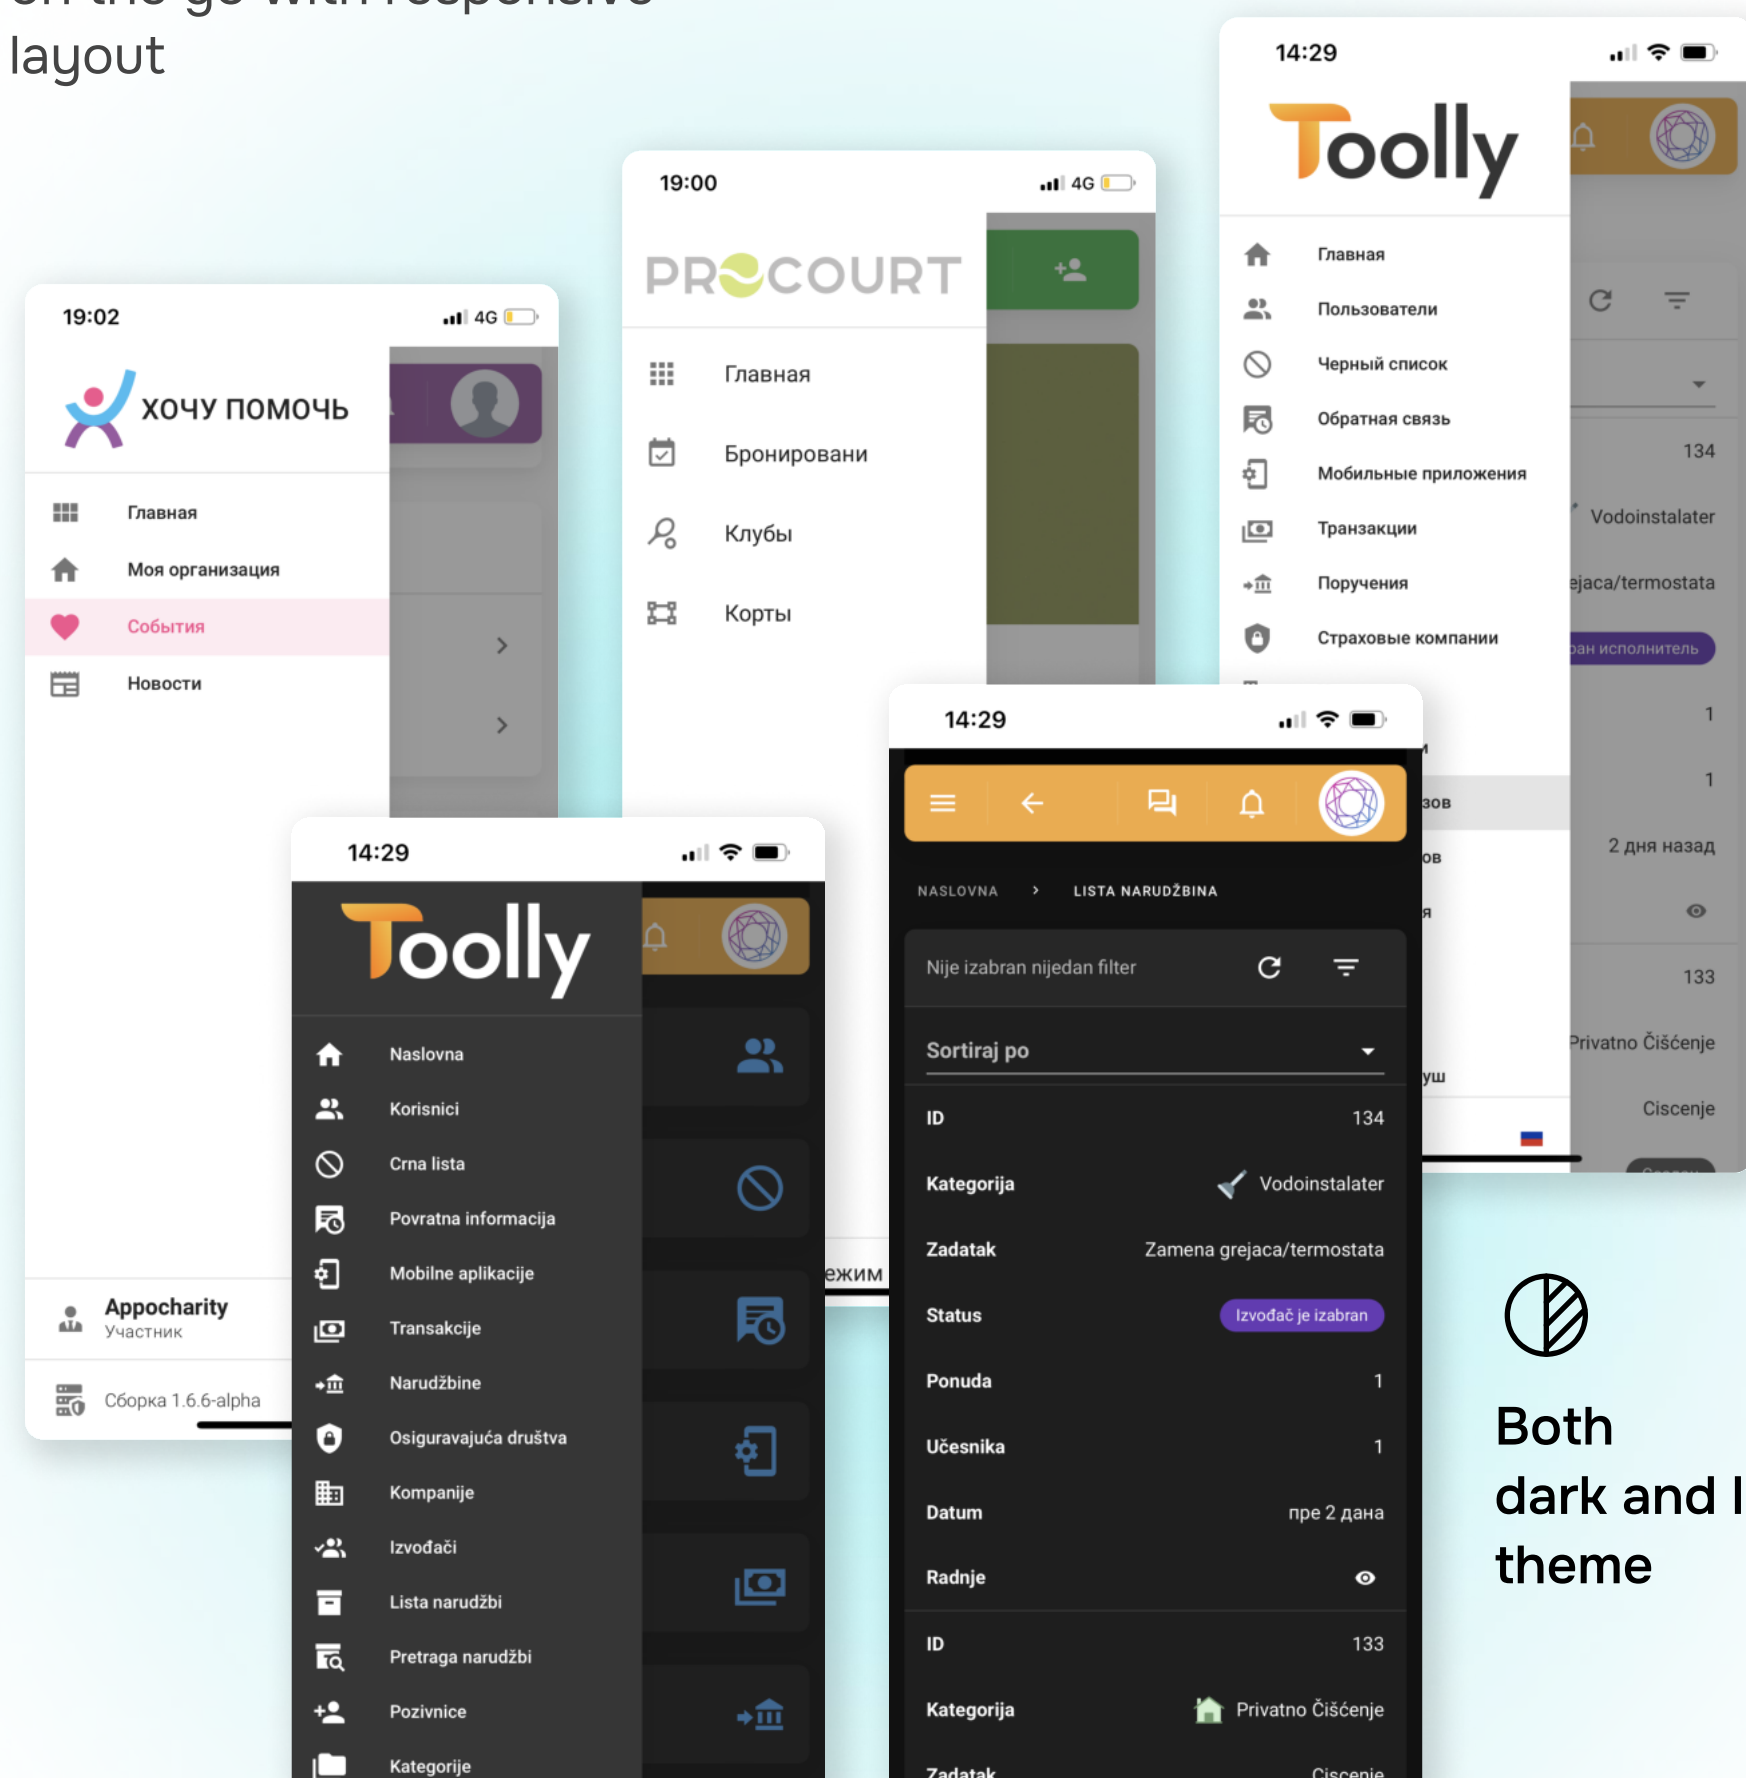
layout

19:02 4G
ХОЧУ ПОМОЧЬ
Главная
Моя организация
События
Новости
Appocharity
Участник
Сборка 1.6.6-alpha

19:00 4G
PROCOURT
Главная
Бронировани
Клубы
Корты
ежим

14:29
Toolly
Главная
Пользователи
Черный список
Обратная связь
Мобильные приложения
Транзакции
Поручения
Страховые компании
134
Vodoinstalater
ejaca/termostata
ан исполнитель
1
1
2 дня назад
133
Privatno Čišćenje
Ciscenje

14:29
Toolly
Naslovna
Korisnici
Crna lista
Povratna informacija
Mobilne aplikacije
Transakcije
Narudžbine
Osiguravajuća društva
Kompanije
Izvođači
Lista narudžbi
Pretraga narudžbi
Pozivnice
Kategorije

14:29
NASLOVNA > LISTA NARUDŽBINA
Nije izabran nijedan filter
Sortiraj po
| ID | 134 |
|---|---|
| Kategorija | Vodoinstalater |
| Zadatak | Zamena grejaca/termostata |
| Status | Izvođač je izabran |
| Ponuda | 1 |
| Učesnika | 1 |
| Datum | пре 2 дана |
| Radnje | |
| ID | 133 |
| Kategorija | Privatno Čišćenje |
| Zadatak | Cisceenje |

Both dark and l theme